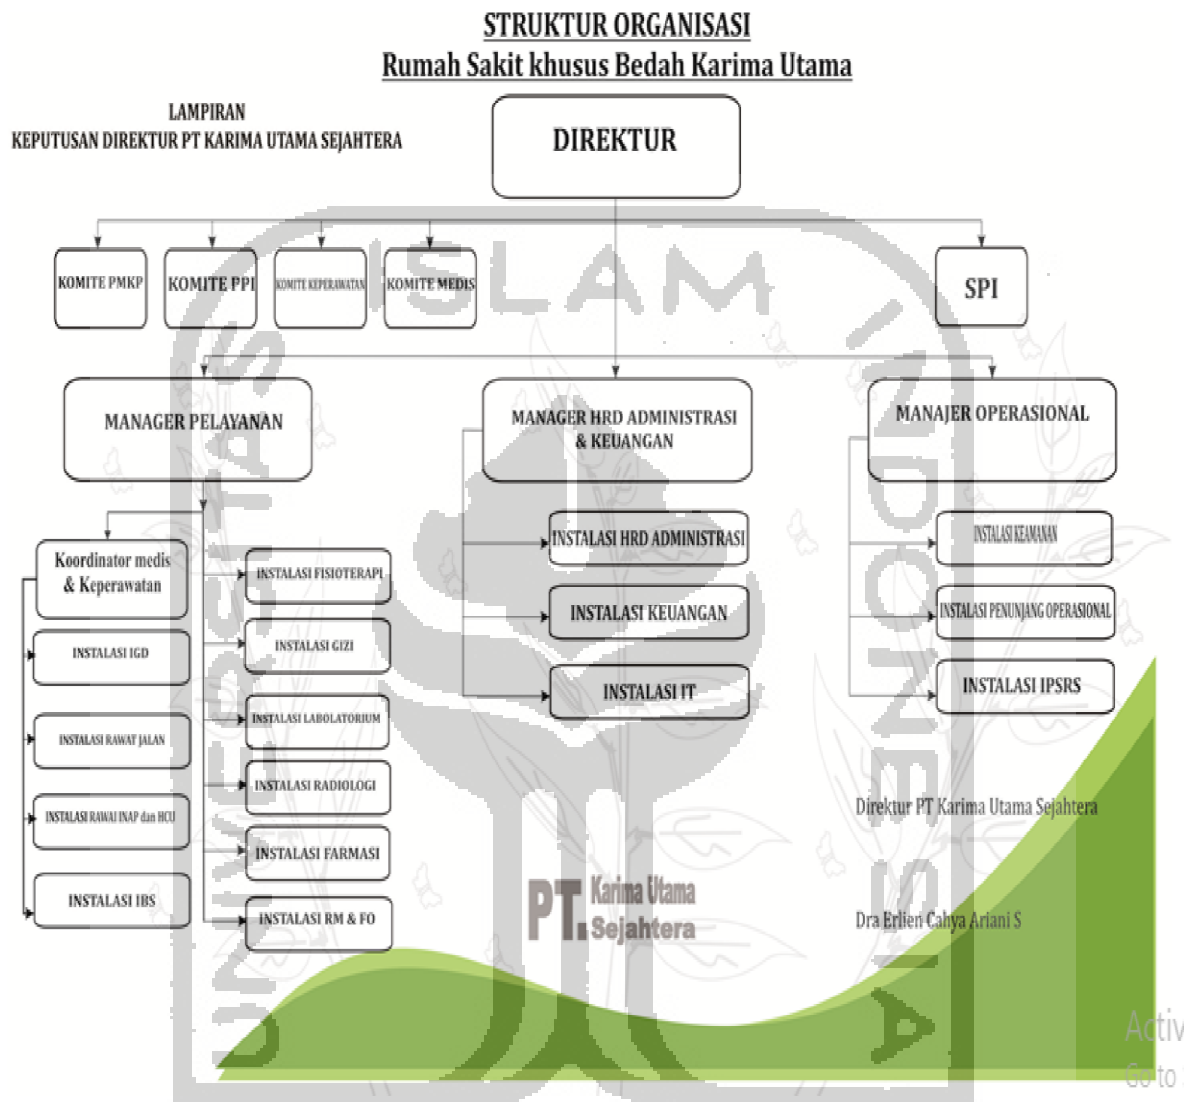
STRUKTUR ORGANISASI
Rumah Sakit khusus Bedah Karima Utama

LAMPIRAN
KEPUTUSAN DIREKTUR PT KARIMA UTAMA SEJAHTERA

DIREKTUR

KOMITE PMKP
KOMITE PPI
KOMITE KEPERAWATAN
KOMITE MEDIS
SPI

MANAGER PELAYANAN
MANAGER HRD ADMINISTRASI & KEUANGAN
MANAJER OPERASIONAL

Koordinator medis & Keperawatan
INSTALASI IGD
INSTALASI RAWAT JALAN
INSTALASI RAWAT INAP dan HCU
INSTALASI IBS

INSTALASI FISIOTERAPI
INSTALASI GIZI
INSTALASI LABOLATORIUM
INSTALASI RADIOLOGI
INSTALASI FARMASI
INSTALASI RM & FO

INSTALASI HRD ADMINISTRASI
INSTALASI KEUANGAN
INSTALASI IT

INSTALASI KEAMANAN
INSTALASI PENUNJANG OPERASIONAL
INSTALASI IPSRS

Direktur PT Karima Utama Sejahtera

Dra Erlien Cahya Ariani S

PT. Karima Utama Sejahtera

ISLAM INDONESIA UNIVERSITAS

Activ
Go to